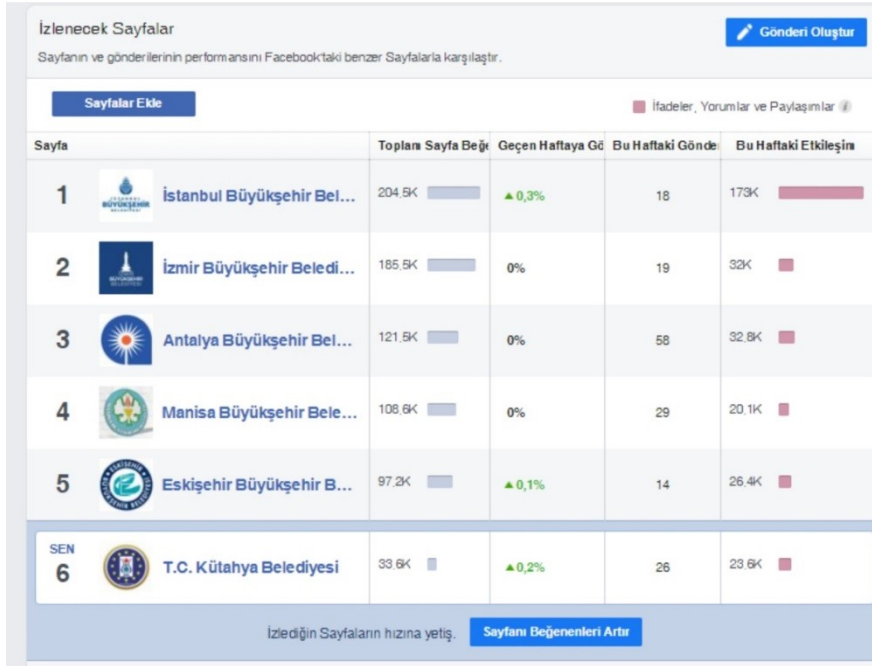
İzlenecek Sayfalar

Sayfanın ve gönderilerinin performansını Facebook'taki benzer Sayfalarla karşılaştır.

Gönderi Oluştur

Sayfalar Ekle

İfadeler, Yorumlar ve Paylaşımlar

| Sayfa | | Toplam Sayfa Beğe | Geçen Haftaya Gö | Bu Haftaki Gönde | Bu Haftaki Etkileşim |
|---|---|---|---|---|---|
| 1 | İstanbul Büyükşehir Bel... | 204,5K | ▲0,3% | 18 | 173K |
| 2 | İzmir Büyükşehir Beledi... | 185,5K | 0% | 19 | 32K |
| 3 | Antalya Büyükşehir Bel... | 121,5K | 0% | 58 | 32,8K |
| 4 | Manisa Büyükşehir Bele... | 108,6K | 0% | 29 | 20,1K |
| 5 | Eskişehir Büyükşehir B... | 97,2K | ▲0,1% | 14 | 26,4K |
| SEN 6 | T.C. Kütahya Belediyesi | 33,6K | ▲0,2% | 26 | 23,6K |

İzlediğin Sayfaların hızına yetiş. Sayfanı Beğenenleri Artır